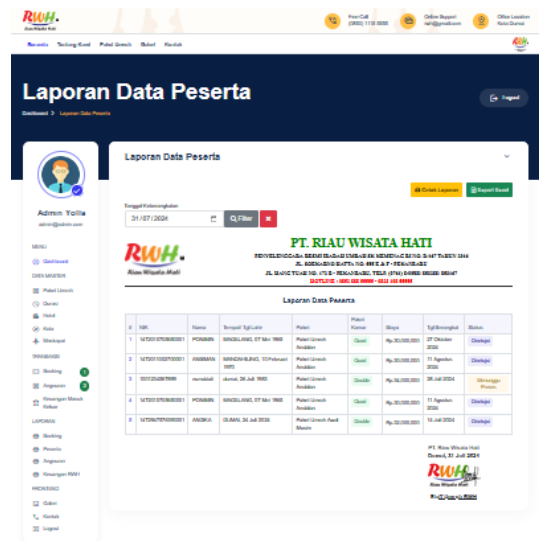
RWH.
Riau Wisata Hati

Free Call (0800) 1112 0000
Online Support
Office Location Kota Dumai

Beranda Tentang Kami Paket Umroh Galeri Kontak

Laporan Data Peserta

Logout

Dashboard > Laporan Data Peserta

Admin Yolla
admin@admin.com

MENU
Dashboard
DATA MASTER
Paket Umroh
Jamaah
Hotel
Kota
Maskapai
TRANSAKSI
Booking 1
Angsuran 2
Keuangan Masuk Keluar
LAPORAN
Booking
Peserta
Angsuran
Keuangan RWH
FRONTEND
Galeri
Kontak
Logout

Laporan Data Peserta

Tanggal Keberangkatan
31/07/2024
Filter
Cetak Laporan
Export Excel

RWH.
Riau Wisata Hati

PT. RIAU WISATA HATI
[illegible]
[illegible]
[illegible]
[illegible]

Laporan Data Peserta

| # | NIK | Nama | Tempat Tgl Lahir | Paket | Paket Kamar | Biaya | Tgl Berangkat | Status |
|---|---|---|---|---|---|---|---|---|
| 1 | 1471010705800001 | POMMIN | MANDAILING, 07 Mei 1980 | Paket Umroh Ambition | Quad | Rp.30.000.000 | 27 Oktober 2026 | Diterima |
| 2 | 1471011002700001 | ANGMAN | MANDAILING, 10 Februari 1970 | Paket Umroh Ambition | Quad | Rp.30.000.000 | 11 Agustus 2024 | Diterima |
| 3 | 1501234567899 | ramdani | dumai, 24 Juli 1990 | Paket Umroh Ambition | Double | Rp.34.000.000 | 28 Juli 2024 | Menunggu Proses |
| 4 | 1471010705800001 | POMMIN | MANDAILING, 07 Mei 1980 | Paket Umroh Ambition | Quad | Rp.30.000.000 | 11 Agustus 2024 | Diterima |
| 5 | 1470567876000001 | ANDIKA | DUMAI, 24 Juli 2024 | Paket Umroh Awal Musim | Double | Rp.32.000.000 | 14 Juli 2024 | Diterima |

PT. Riau Wisata Hati
Dumai, 31 Juli 2024
RWH.
Riau Wisata Hati
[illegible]